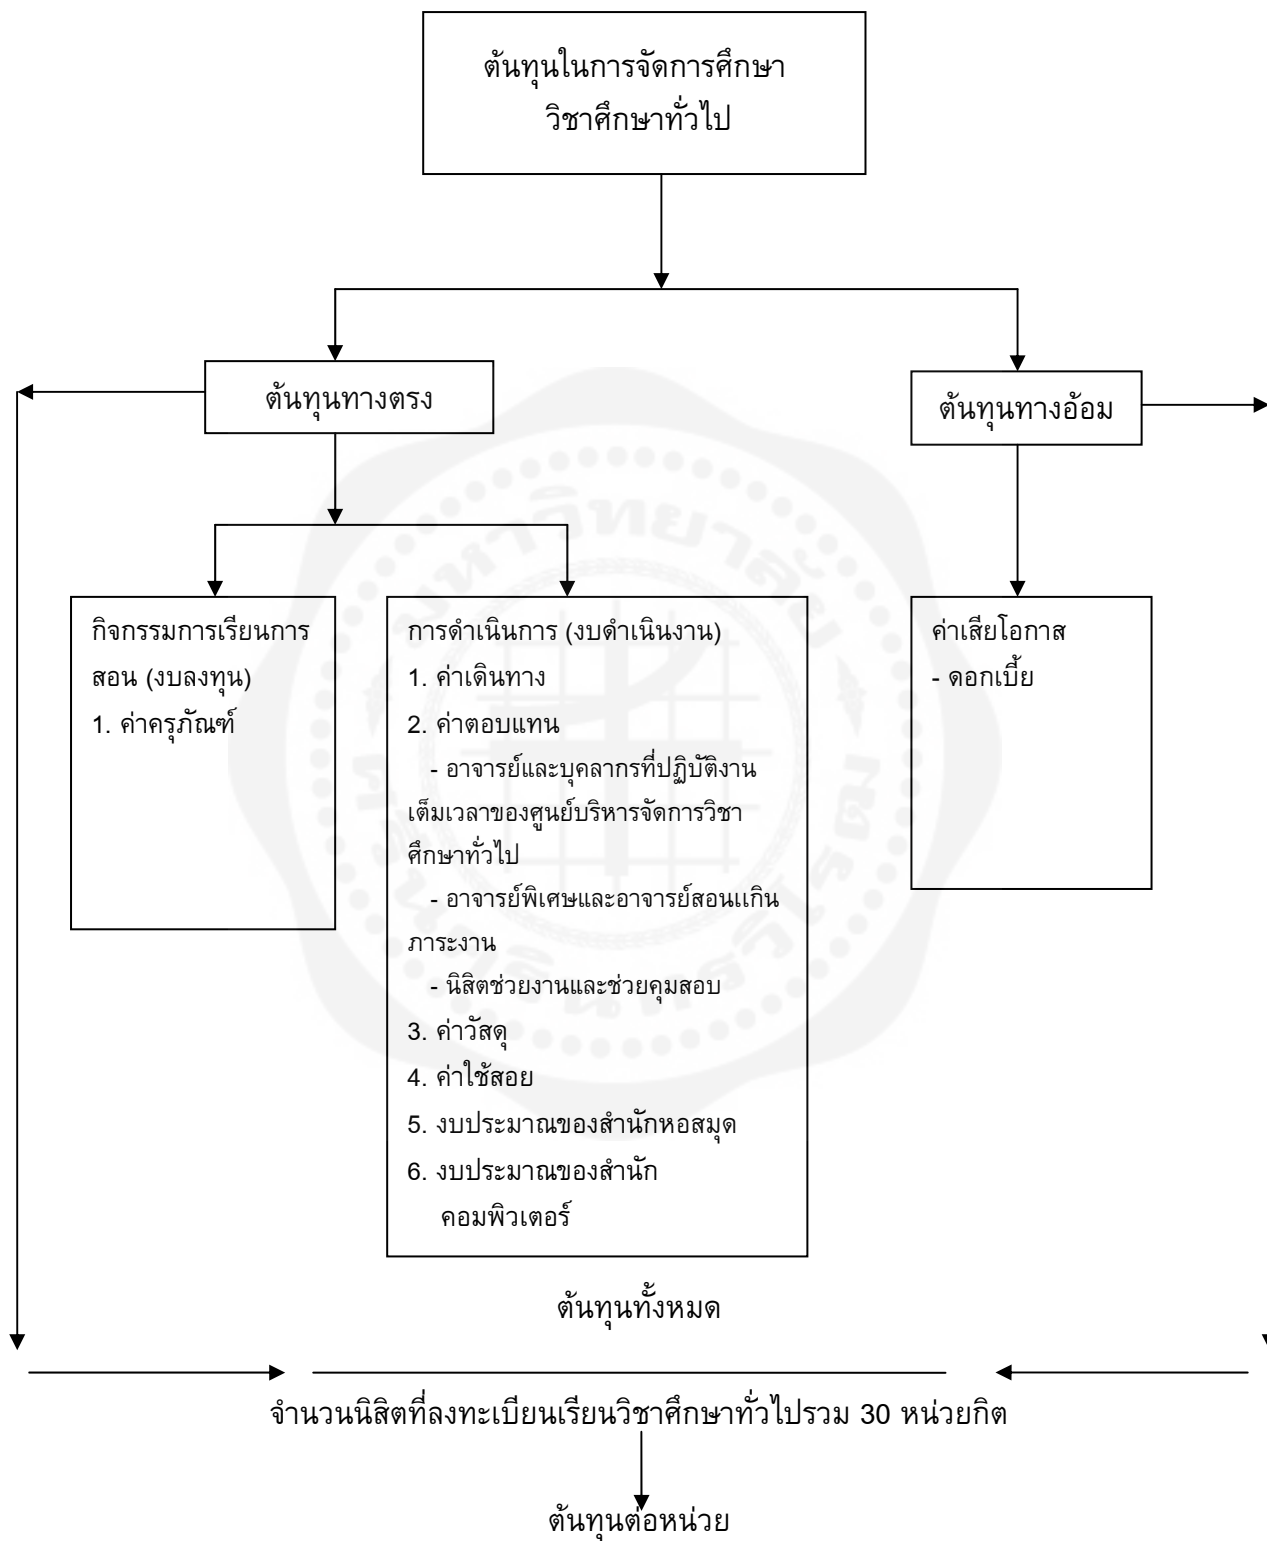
ต้นทุนในการจัดการศึกษา
วิชาศึกษาทั่วไป

ต้นทุนทางตรง

ต้นทุนทางอ้อม

กิจกรรมการเรียนการสอน (งบลงทุน)
1. ค่าครุภัณฑ์

การดำเนินการ (งบดำเนินงาน)
1. ค่าเดินทาง
2. ค่าตอบแทน
- อาจารย์และบุคลากรที่ปฏิบัติงานเต็มเวลาของศูนย์บริหารจัดการวิชาศึกษาทั่วไป
- อาจารย์พิเศษและอาจารย์สอนเกินภาระงาน
- นิสิตช่วยงานและช่วยคุมสอบ
3. ค่าวัสดุ
4. ค่าใช้สอย
5. งบประมาณของสำนักหอสมุด
6. งบประมาณของสำนักคอมพิวเตอร์

ค่าเสียโอกาส
- ดอกเบี้ย

ต้นทุนทั้งหมด

จำนวนนิสิตที่ลงทะเบียนเรียนวิชาศึกษาทั่วไปรวม 30 หน่วยกิต

ต้นทุนต่อหน่วย